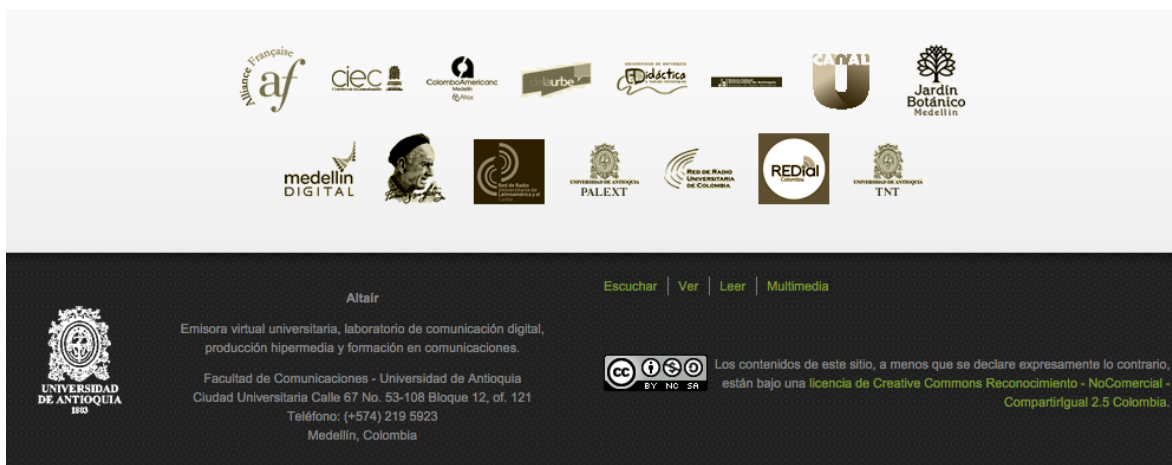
Alliance Française af

ciec

ColomboAmericano Medellín

delaurbe

Didáctica

CATAL U

Jardín Botánico Medellín

medellín DIGITAL

Red de Radio Universitaria de Latinoamérica y el Caribe

UNIVERSIDAD DE ANTIOQUIA PALEXT

RED DE RADIO UNIVERSITARIA DE COLOMBIA

REDial Colombia

UNIVERSIDAD DE ANTIOQUIA TNT

UNIVERSIDAD DE ANTIOQUIA 1803

Altair

Emisora virtual universitaria, laboratorio de comunicación digital, producción hipermedia y formación en comunicaciones.

Facultad de Comunicaciones - Universidad de Antioquia
Ciudad Universitaria Calle 67 No. 53-108 Bloque 12, of. 121
Teléfono: (+574) 219 5923
Medellín, Colombia

Escuchar | Ver | Leer | Multimedia

cc BY NC SA

Los contenidos de este sitio, a menos que se declare expresamente lo contrario, están bajo una licencia de Creative Commons Reconocimiento - NoComercial - CompartirIgual 2.5 Colombia.